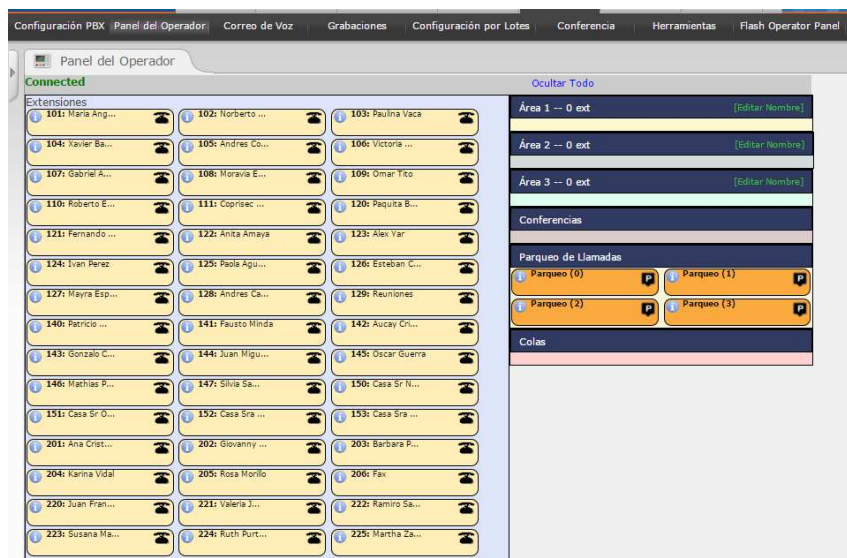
Configuración PBX Panel del Operador Correo de Voz Grabaciones Configuración por Lotes Conferencia Herramientas Flash Operator Panel

Panel del Operador

Connected

Ocultar Todo

Extensiones

101: Maria Ang...
102: Norberto ...
103: Paulina Vaca
104: Xavier Ba...
105: Andres Co...
106: Victoria ...
107: Gabriel A...
108: Moravia E...
109: Omar Tito
110: Roberto E...
111: Coprisec ...
120: Paquita B...
121: Fernando ...
122: Anita Amaya
123: Alex Yar
124: Ivan Perez
125: Paola Agu...
126: Esteban C...
127: Mayra Esp...
128: Andres Ca...
129: Reuniones
140: Patricio ...
141: Fausto Minda
142: Aucay Cri...
143: Gonzalo C...
144: Juan Migu...
145: Oscar Guerra
146: Mathias P...
147: Silvia Sa...
150: Casa Sr N...
151: Casa Sr O...
152: Casa Sra ...
153: Casa Sra ...
201: Ana Crist...
202: Giovanny ...
203: Barbara P...
204: Karina Vidal
205: Rosa Morillo
206: Fax
220: Juan Fran...
221: Valeria J...
222: Ramiro Sa...
223: Susana Ma...
224: Ruth Purt...
225: Martha Za...

Área 1 -- 0 ext [Editar Nombre]

Área 2 -- 0 ext [Editar Nombre]

Área 3 -- 0 ext [Editar Nombre]

Conferencias

Parqueo de Llamadas

Parqueo (0) P
Parqueo (1) P
Parqueo (2) P
Parqueo (3) P

Colas